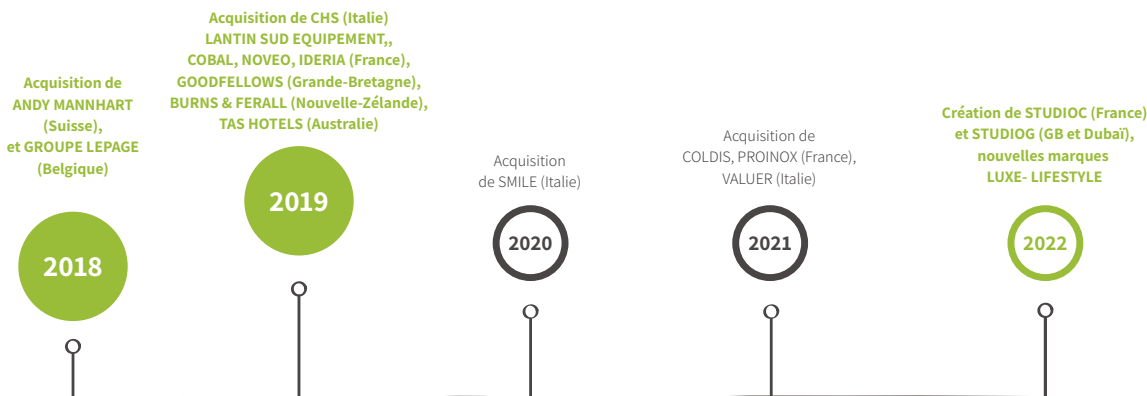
Acquisition de ANDY MANNHART (Suisse), et GROUPE LEPAGE (Belgique)

2018

Acquisition de CHS (Italie) LANTIN SUD EQUIPEMENT,, COBAL, NOVEO, IDERIA (France), GOODFELLOWS (Grande-Bretagne), BURNS & FERALL (Nouvelle-Zélande), TAS HOTELS (Australie)

2019

Acquisition de SMILE (Italie)

2020

Acquisition de COLDIS, PROINOX (France), VALUER (Italie)

2021

Création de STUDIOC (France) et STUDIOG (GB et Dubaï), nouvelles marques LUXE- LIFESTYLE

2022